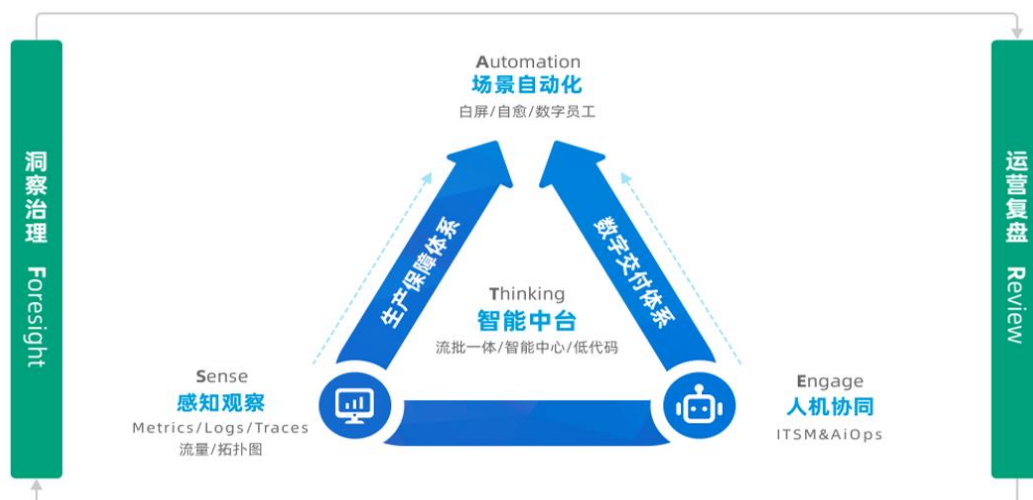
洞察治理 Foresight

Automation
场景自动化
白屏/自愈/数字员工

生产保障体系

数字交付体系

Thinking
智能中台
流批一体/智能中心/低代码

Sense
感知观察
Metrics/Logs/Traces
流量/拓扑图

Engage
人机协同
ITSM&AiOps

运营复盘 Review